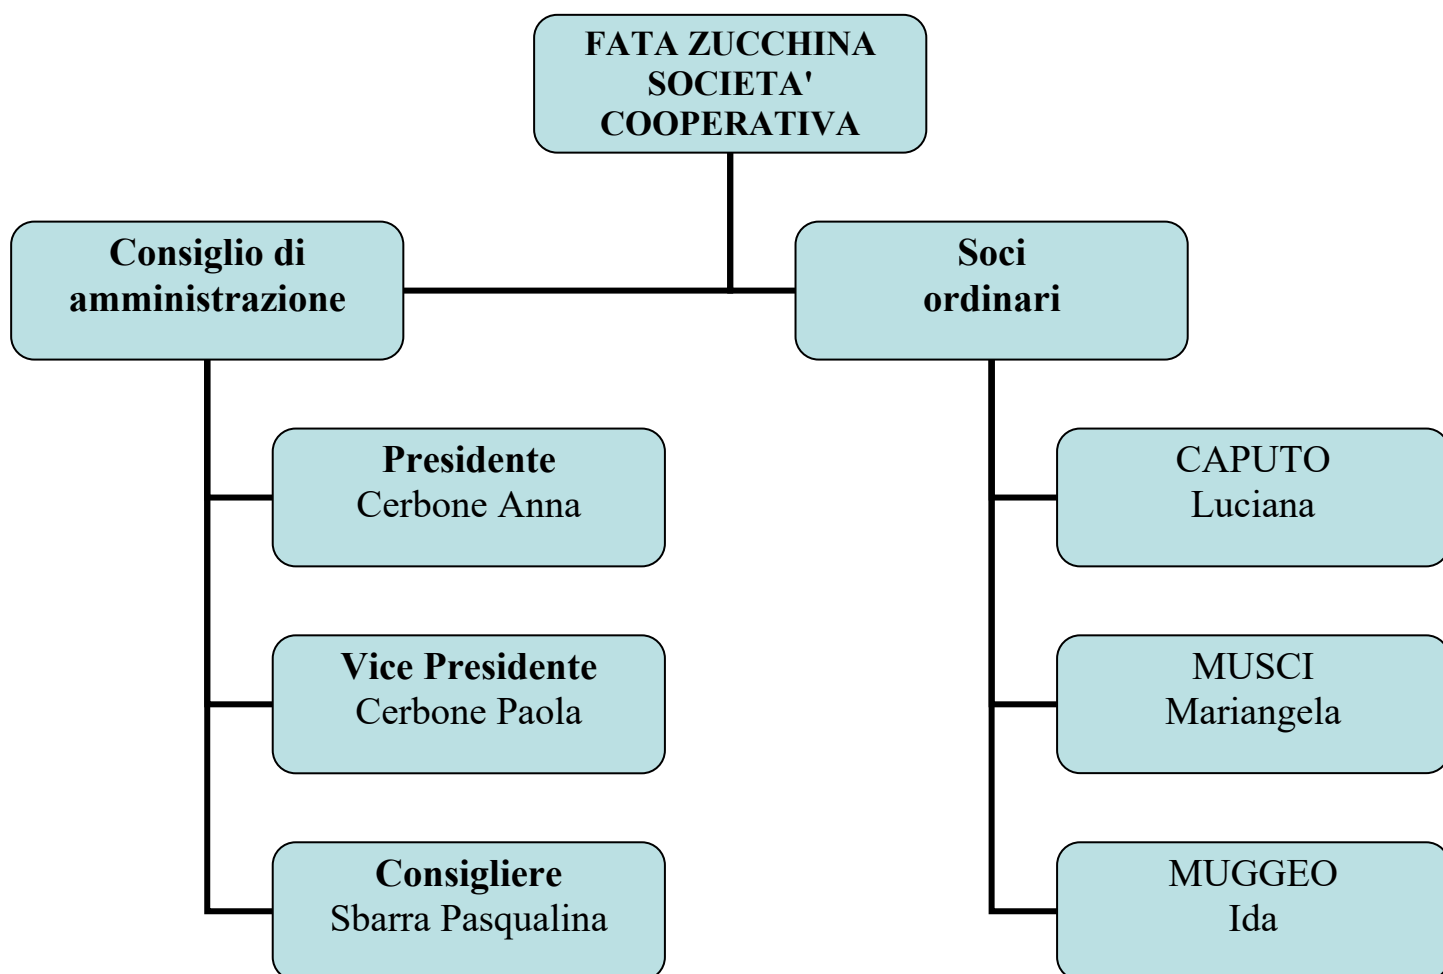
FATA ZUCCHINA SOCIETA' COOPERATIVA

Consiglio di amministrazione

Soci ordinari

Presidente
Cerbone Anna

Vice Presidente
Cerbone Paola

Consigliere
Sbarra Pasqualina

CAPUTO
Luciana

MUSCI
Mariangela

MUGGEO
Ida